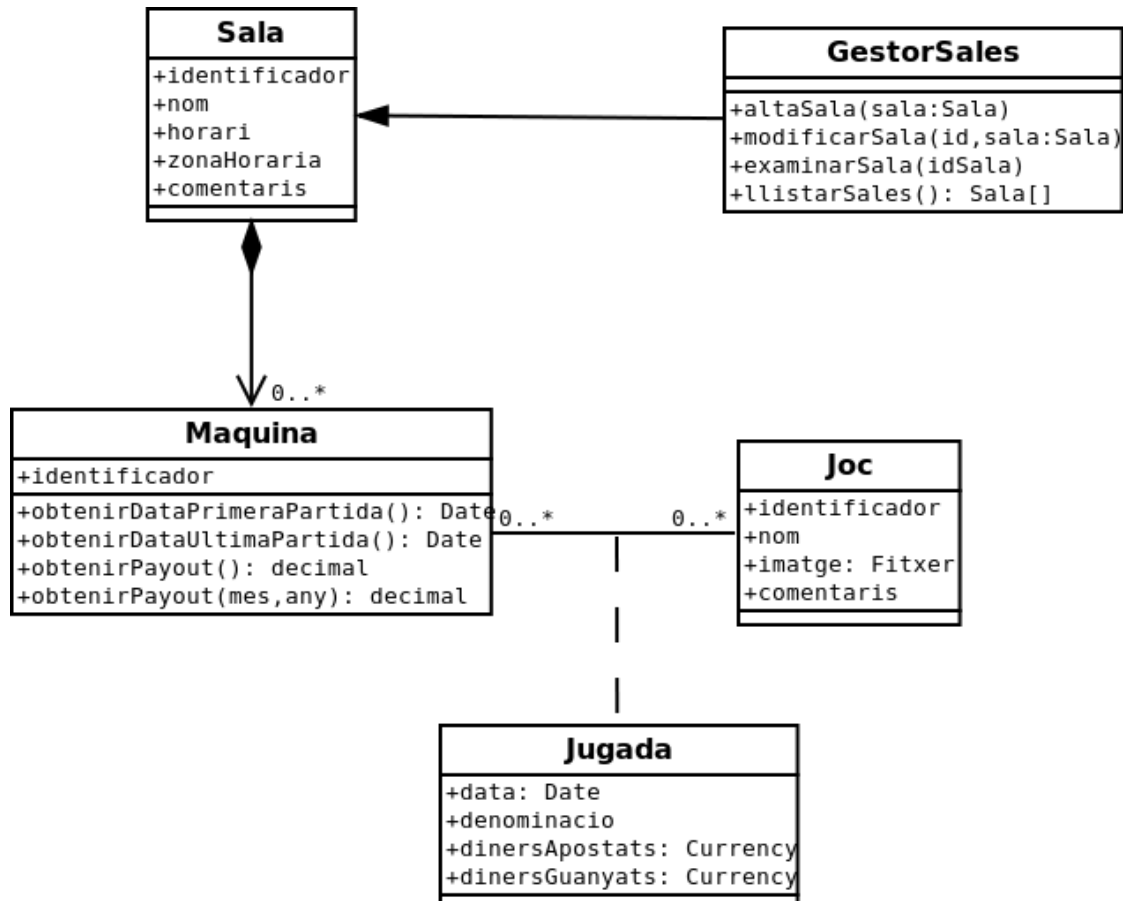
Sala
+identificador
+nom
+horari
+zonaHoraria
+comentaris

GestorSales
+altaSala(sala:Sala)
+modificarSala(id,sala:Sala)
+examinarSala(idSala)
+llistarSales(): Sala[]

0..*

Maquina
+identificador
+obtenirDataPrimeraPartida(): Date
+obtenirDataUltimaPartida(): Date
+obtenirPayout(): decimal
+obtenirPayout(mes,any): decimal

0..*

0..*

Joc
+identificador
+nom
+imatge: Fitxer
+comentaris

Jugada
+data: Date
+denominacio
+dinersApostats: Currency
+dinersGuanyats: Currency